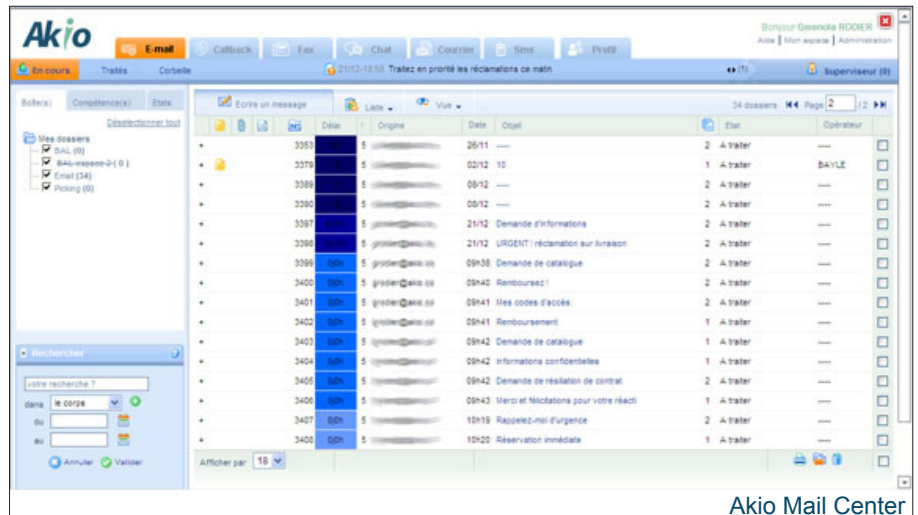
Akio

E-mail | Callback | Fax | Chat | Courrier | Sms | Profil

Bonjour Gwenola RODIER
Aide | Mon espace | Administration

En cours | Traités | Corbeille

21/12-18:58 Traitez en priorité les réclamations ce matin

(1)

Superviseur (0)

Boîte(s) | Compétence(s) | Etats

Désélectionner tout

Mes dossiers
BAL (0)
BAL-espace-2 (0)
Email (34)
Picking (0)

Rechercher

votre recherche ?
dans | le corps
du
au
Annuler | Valider

Ecrire un message | Liste | Vue

34 dossiers | Page 2 | /2

| | | | | Délai | | Origine | Date | Objet | | Etat | Opérateur | |
|---|---|---|---|---|---|---|---|---|---|---|---|---|
| + | | 3353 | | | 5 | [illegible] | 26/11 | ---- | 2 | A traiter | ---- | |
| + | | 3379 | | | 5 | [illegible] | 02/12 | 10 | 1 | A traiter | BAYLE | |
| + | | 3389 | | | 5 | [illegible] | 08/12 | ---- | 2 | A traiter | ---- | |
| + | | 3390 | | | 5 | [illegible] | 08/12 | ---- | 2 | A traiter | ---- | |
| + | | 3397 | | | 5 | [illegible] | 21/12 | Demande d'informations | 2 | A traiter | ---- | |
| + | | 3398 | | | 5 | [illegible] | 21/12 | URGENT ! réclamation sur livraison | 2 | A traiter | ---- | |
| + | | 3399 | | 0j0h | 5 | grodier@akio.co | 09h38 | Demande de catalogue | 2 | A traiter | ---- | |
| + | | 3400 | | 0j0h | 5 | grodier@akio.co | 09h40 | Remboursez ! | 2 | A traiter | ---- | |
| + | | 3401 | | 0j0h | 5 | grodier@akio.co | 09h41 | Mes codes d'accès | 2 | A traiter | ---- | |
| + | | 3402 | | 0j0h | 5 | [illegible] | 09h41 | Remboursement | 1 | A traiter | ---- | |
| + | | 3403 | | 0j0h | 5 | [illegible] | 09h42 | Demande de catalogue | 1 | A traiter | ---- | |
| + | | 3404 | | 0j0h | 5 | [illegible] | 09h42 | Informations confidentielles | 1 | A traiter | ---- | |
| + | | 3405 | | 0j0h | 5 | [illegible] | 09h42 | Demande de résiliation de contrat | 2 | A traiter | ---- | |
| + | | 3406 | | 0j0h | 5 | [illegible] | 09h43 | Merci et félicitations pour votre réacti | 1 | A traiter | ---- | |
| + | | 3407 | | 0j0h | 5 | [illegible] | 10h19 | Rappelez-moi d'urgence | 2 | A traiter | ---- | |
| + | | 3408 | | 0j0h | 5 | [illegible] | 10h20 | Réservation immédiate | 1 | A traiter | ---- | |

Afficher par 18

Akio Mail Center